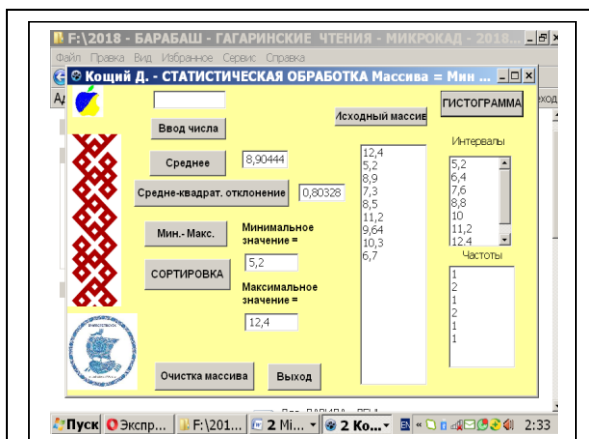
F:\2018 - БАРАБАШ - ГАГАРИНСКИЕ ЧТЕНИЯ - МИКРОКАД - 2018...

Файл Правка Вид Избранное Сервис Справка

Кощий Д. - СТАТИСТИЧЕСКАЯ ОБРАБОТКА Массива = Мин ...

Ад

ход

Ввод числа

Исходный массив

ГИСТОГРАММА

Среднее

8,90444

Средне-квадрат. отклонение

0,80328

Мин.- Макс.

Минимальное значение =

СОРТИРОВКА

5,2

Максимальное значение =

12,4

Очистка массива

Выход

12,4
5,2
8,9
7,3
8,5
11,2
9,64
10,3
6,7

Интервалы

5,2
6,4
7,6
8,8
10
11,2
12,4

Частоты

1
2
1
1
2
1
1

Пуск | Экспр... | F:\201... | 2 Mi... | 2 Ко... | 2:33